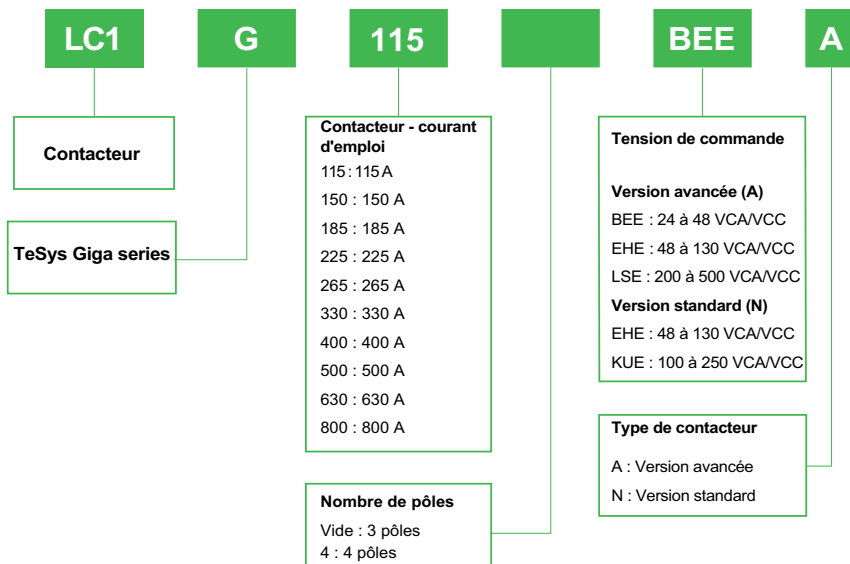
LC1

G

115

BEE

A

Contacteur

TeSys Giga series

Contacteur - courant d'emploi
115 : 115 A
150 : 150 A
185 : 185 A
225 : 225 A
265 : 265 A
330 : 330 A
400 : 400 A
500 : 500 A
630 : 630 A
800 : 800 A

Nombre de pôles
Vide : 3 pôles
4 : 4 pôles

Tension de commande

Version avancée (A)
BEE : 24 à 48 VCA/VCC
EHE : 48 à 130 VCA/VCC
LSE : 200 à 500 VCA/VCC
Version standard (N)
EHE : 48 à 130 VCA/VCC
KUE : 100 à 250 VCA/VCC

Type de contacteur
A : Version avancée
N : Version standard